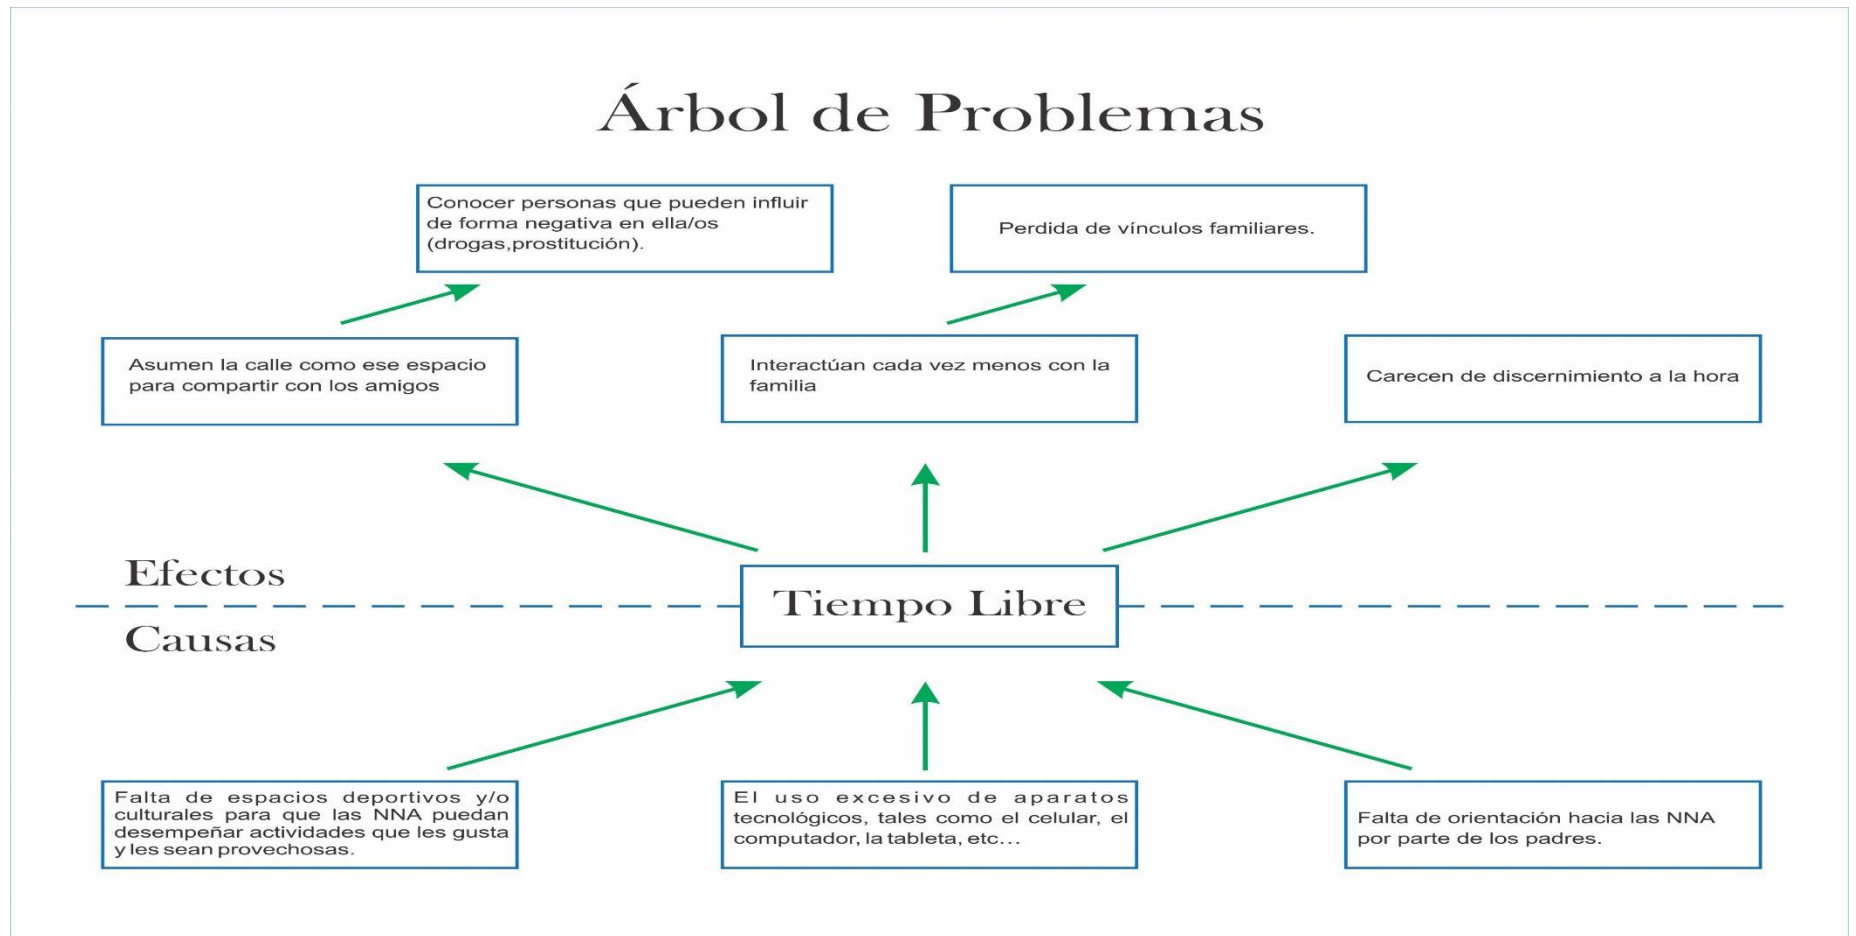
Árbol de Problemas

Conocer personas que pueden influir de forma negativa en ella/os (drogas,prostitución).

Perdida de vínculos familiares.

Asumen la calle como ese espacio para compartir con los amigos

Interactúan cada vez menos con la familia

Carecen de discernimiento a la hora

Efectos

Tiempo Libre

Causas

Falta de espacios deportivos y/o culturales para que las NNA puedan desempeñar actividades que les gusta y les sean provechosas.

El uso excesivo de aparatos tecnológicos, tales como el celular, el computador, la tableta, etc...

Falta de orientación hacia las NNA por parte de los padres.